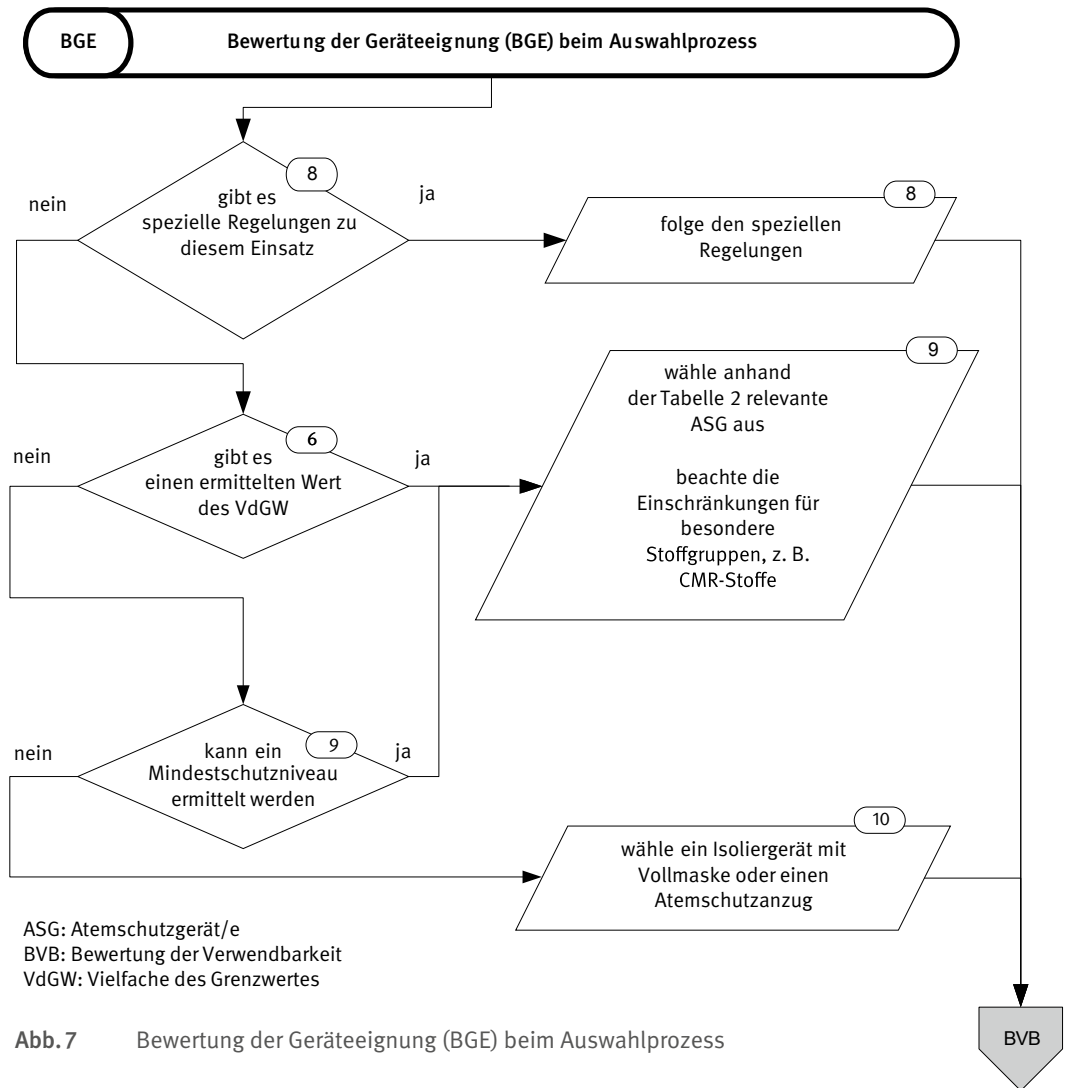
BGE

Bewertung der Geräteeignung (BGE) beim Auswahlprozess

8
gibt es spezielle Regelungen zu diesem Einsatz

nein

ja

8
folge den speziellen Regelungen

6
gibt es einen ermittelten Wert des VdGW

nein

ja

9
wähle anhand der Tabelle 2 relevante ASG aus

beachte die Einschränkungen für besondere Stoffgruppen, z. B. CMR-Stoffe

9
kann ein Mindestschutzniveau ermittelt werden

nein

ja

10
wähle ein Isoliergerät mit Vollmaske oder einen Atemschutzanzug

ASG: Atemschutzgerät/e
BVB: Bewertung der Verwendbarkeit
VdGW: Vielfache des Grenzwertes

BVB

Abb. 7 Bewertung der Geräteeignung (BGE) beim Auswahlprozess